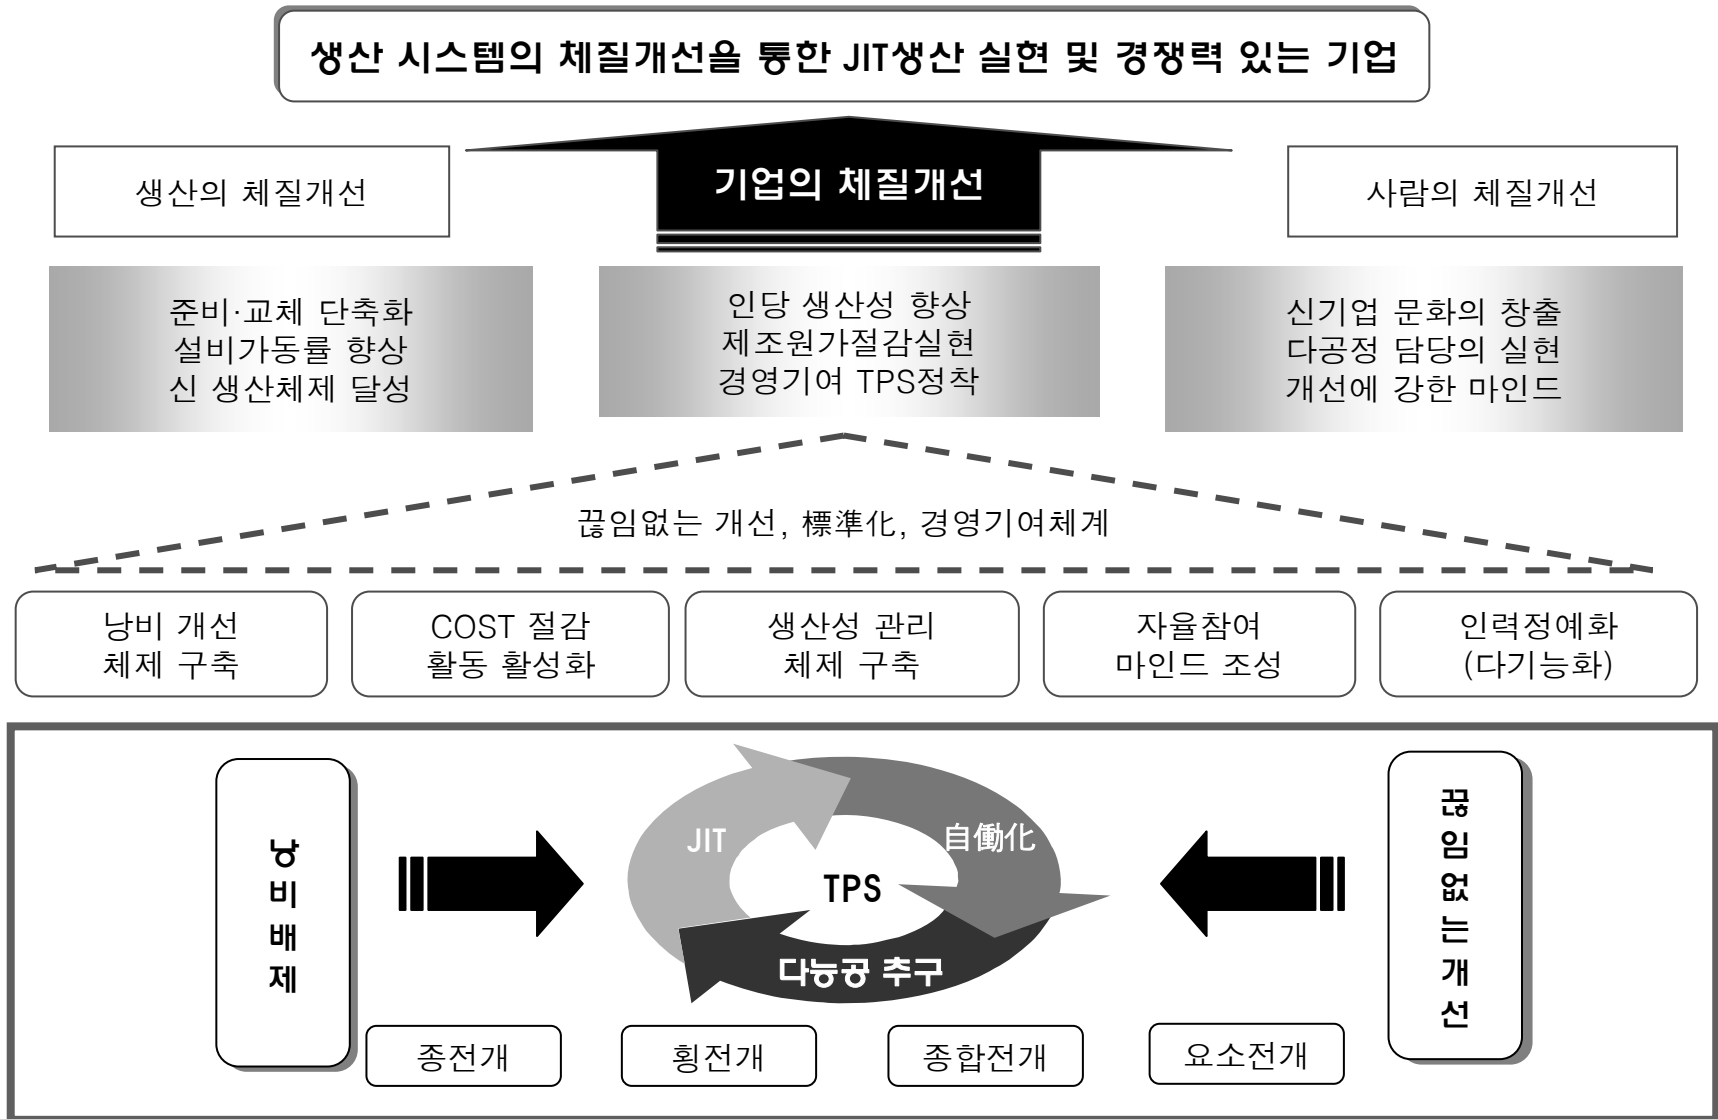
생산 시스템의 체질개선을 통한 JIT생산 실현 및 경쟁력 있는 기업

생산의 체질개선

기업의 체질개선

사람의 체질개선

준비·교체 단축화
설비가동률 향상
신 생산체제 달성

인당 생산성 향상
제조원가절감실현
경영기여 TPS정착

신기업 문화의 창출
다공정 담당의 실현
개선에 강한 마인드

끊임없는 개선, 標準化, 경영기여체계

낭비 개선
체제 구축

COST 절감
활동 활성화

생산성 관리
체제 구축

자율참여
마인드 조성

인력정예화
(다기능화)

낭
비
배
제

JIT

自働化

TPS

다능공 추구

끊
임
없
는
개
선

종전개

횡전개

종합전개

요소전개